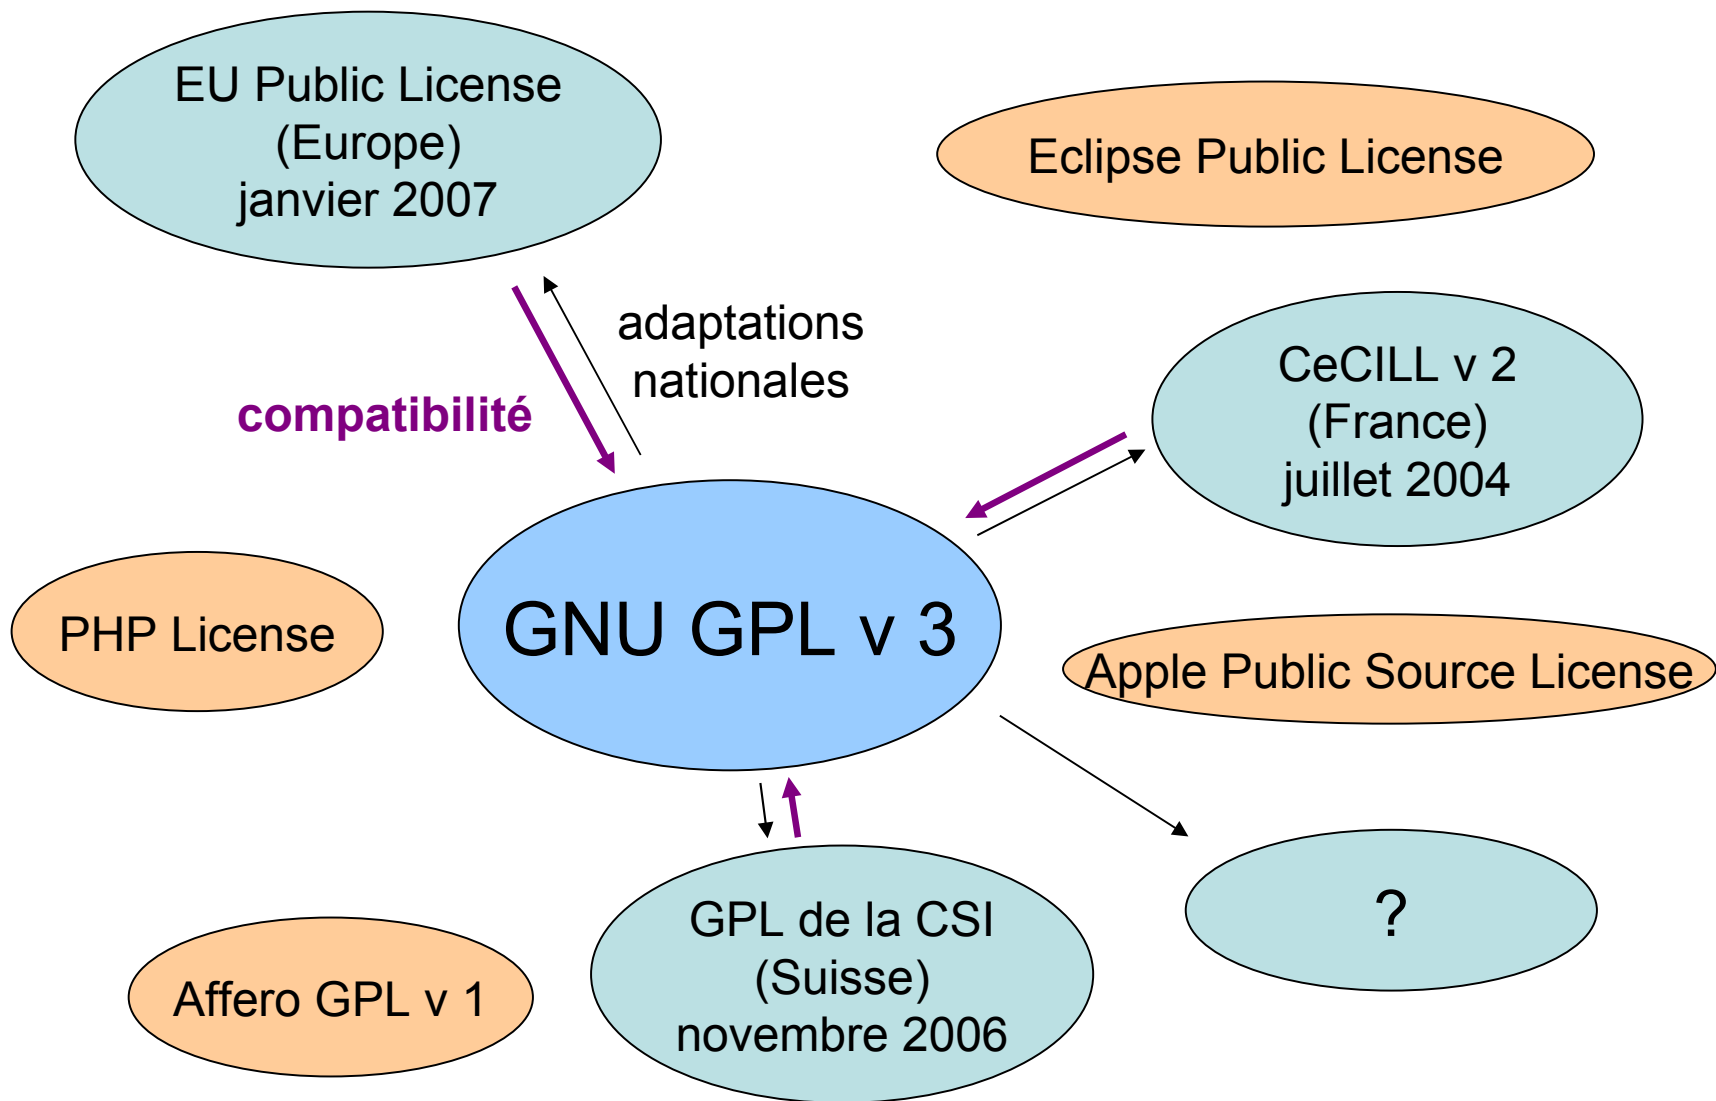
EU Public License
(Europe)
janvier 2007

Eclipse Public License

adaptations
nationales

compatibilité

CeCILL v 2
(France)
juillet 2004

PHP License

GNU GPL v 3

Apple Public Source License

GPL de la CSI
(Suisse)
novembre 2006

?

Affero GPL v 1